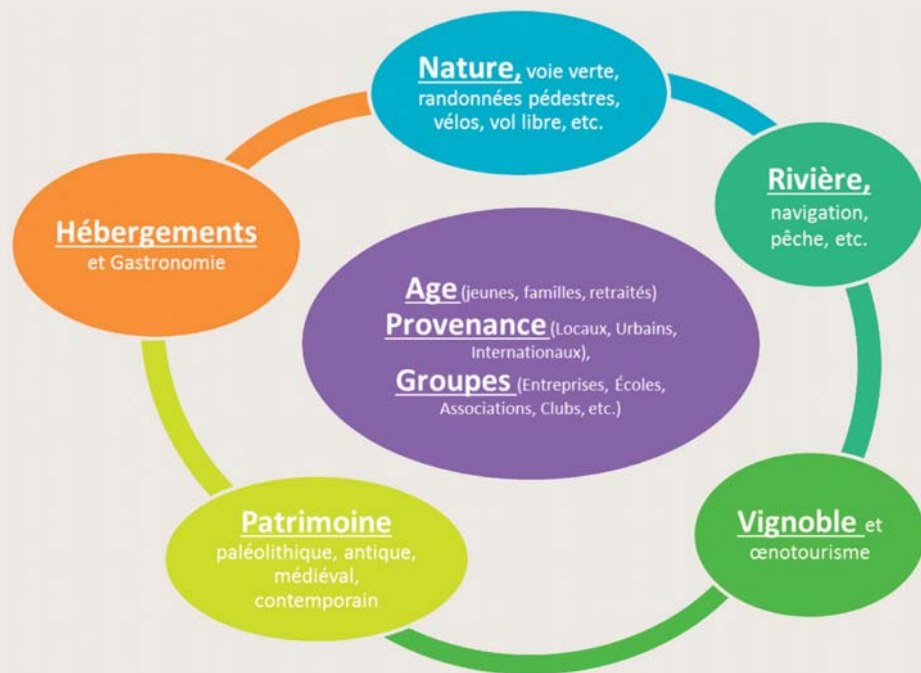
Nature, voie verte, randonnées pédestres, vélos, vol libre, etc.

Rivière, navigation, pêche, etc.

Hébergements et Gastronomie

Age (jeunes, familles, retraités)
Provenance (Locaux, Urbains, Internationaux),
Groupes (Entreprises, Écoles, Associations, Clubs, etc.)

Patrimoine paléolithique, antique, médiéval, contemporain

Vignoble et œnotourisme